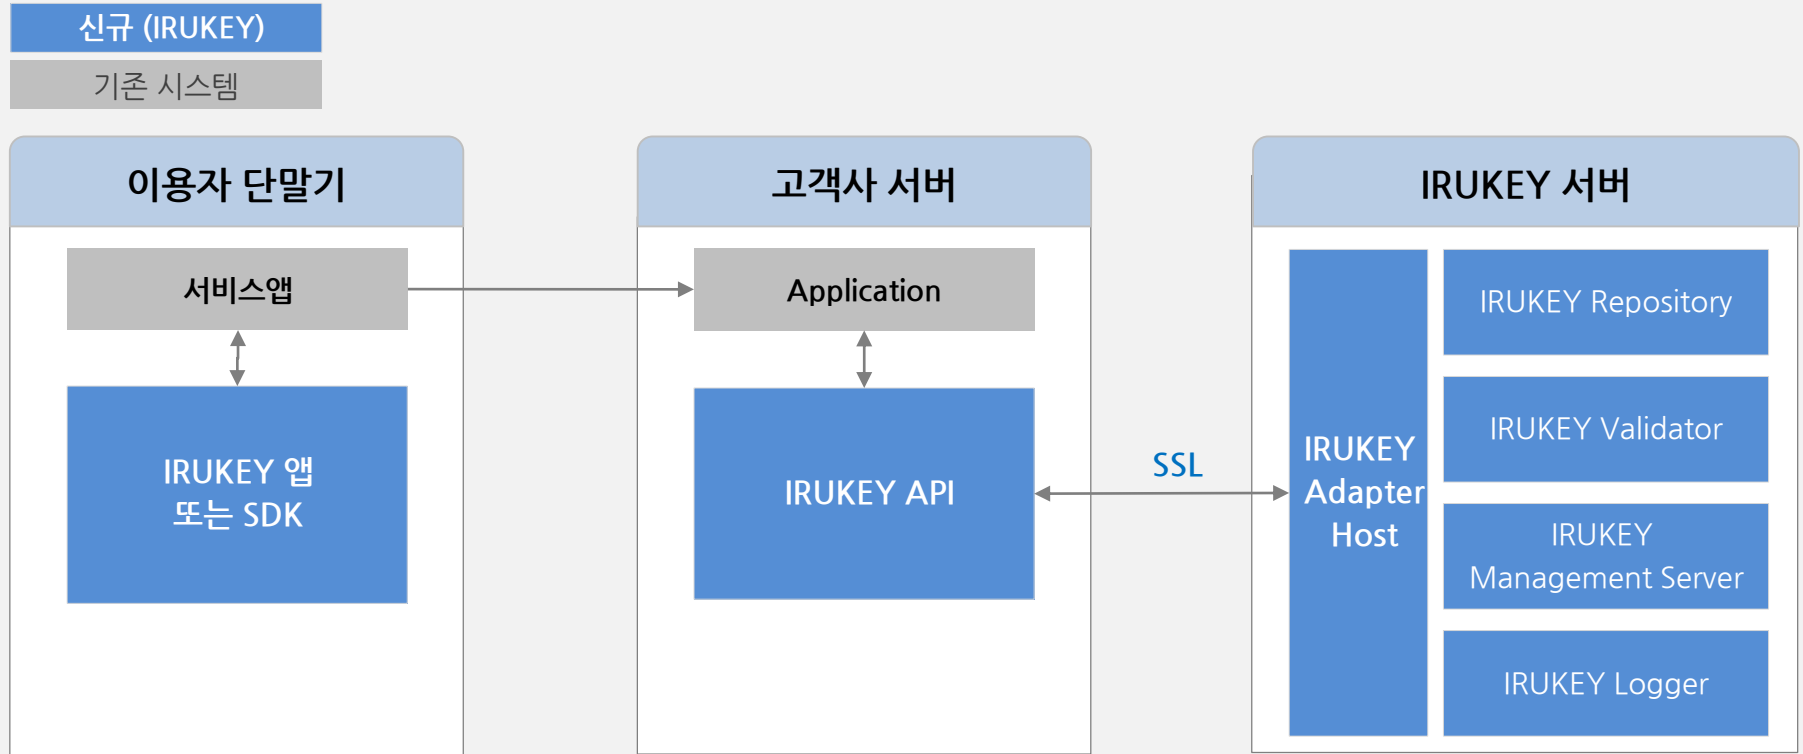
신규 (IRUKEY)

기존 시스템

이용자 단말기

서비스앱

IRUKEY 앱
또는 SDK

고객사 서버

Application

IRUKEY API

SSL

IRUKEY 서버

IRUKEY Adapter Host

IRUKEY Repository

IRUKEY Validator

IRUKEY Management Server

IRUKEY Logger